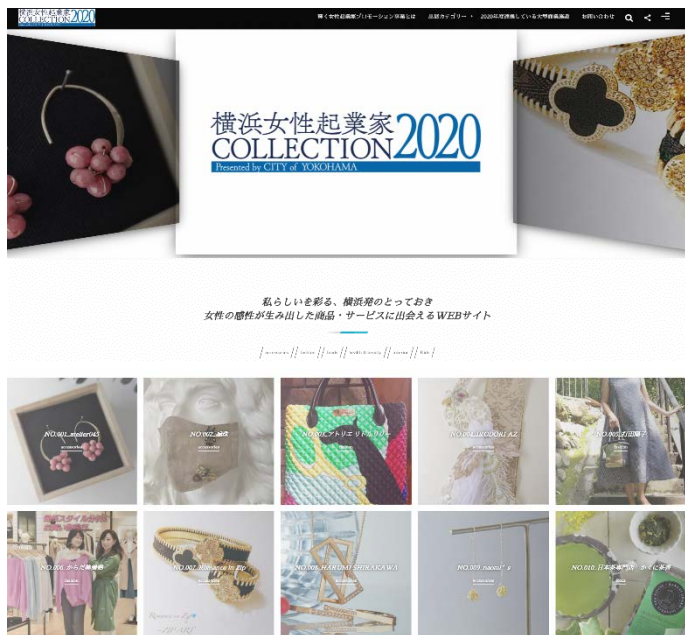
横浜女性起業家 COLLECTION 2020

輝く女性起業家プロモーション事業とは　出展カテゴリー　2020年度掲載している女性起業家　お問い合わせ

横浜女性起業家
COLLECTION 2020
Presented by CITY of YOKOHAMA

私らしいを彩る、横浜発のとっておき
女性の感性が生み出した商品・サービスに出会えるWEBサイト

accessories / fashion / foods / health & beauty / interior / life

NO.001_atelier045
accessories

NO.002_縁結
accessories

NO.003_アトリエ リトルクロー
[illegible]

NO.004_EMICOORI AZ
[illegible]

NO.005_石田麗子
fashion

NO.006_からだ職業師
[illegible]

NO.007_Romance in Zip
accessories

NO.008_HARUMI SHIRAKAWA
accessories

NO.009_naomi*s
accessories

NO.010_日本茶専門店 かれに茶房
foods

Romance in Zip